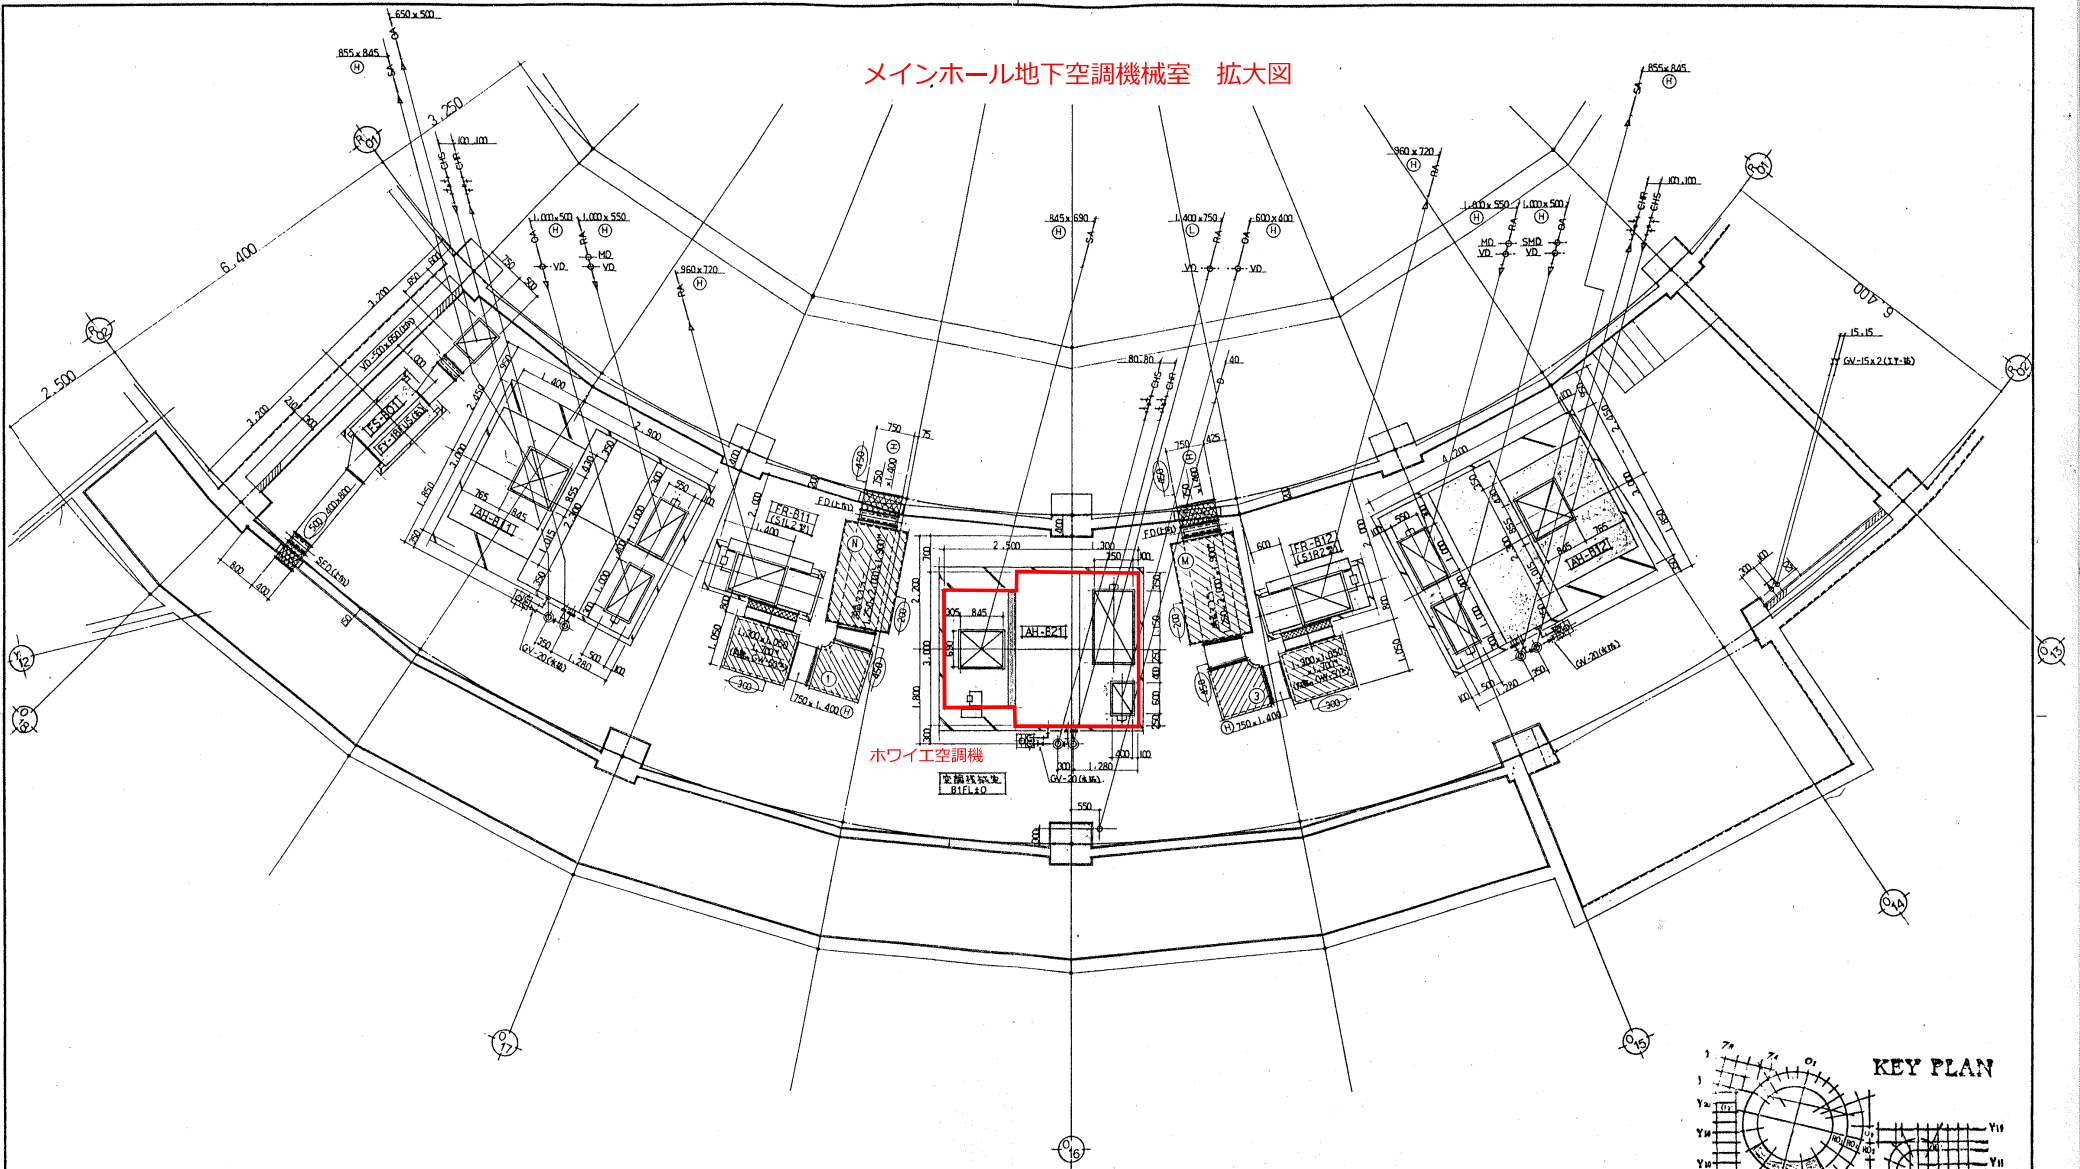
メインホール地下空調機械室　拡大図

650 x 500
855 x 845
3,250
6,400
2,500
100,100
1,000 x 500
1,000 x 550
960 x 720
845 x 690
1,400 x 750
600 x 400
960 x 720
1,000 x 550
1,000 x 500
855 x 845
100,100
6,400
15,15
GV-15 x 2
SA
OA
RA
VD
MD
SMD
CHS
CHR
AH-B11
AH-B21
AH-B12
FR-B11
FR-B12
FS-B01
FY-B1
SFD
FD
2,500
1,300
750
845
2,200
3,000
1,800
1,280
550
GV-20
750 x 1,400
ホワイエ空調機
空調機械室
B1FL±0
KEY PLAN